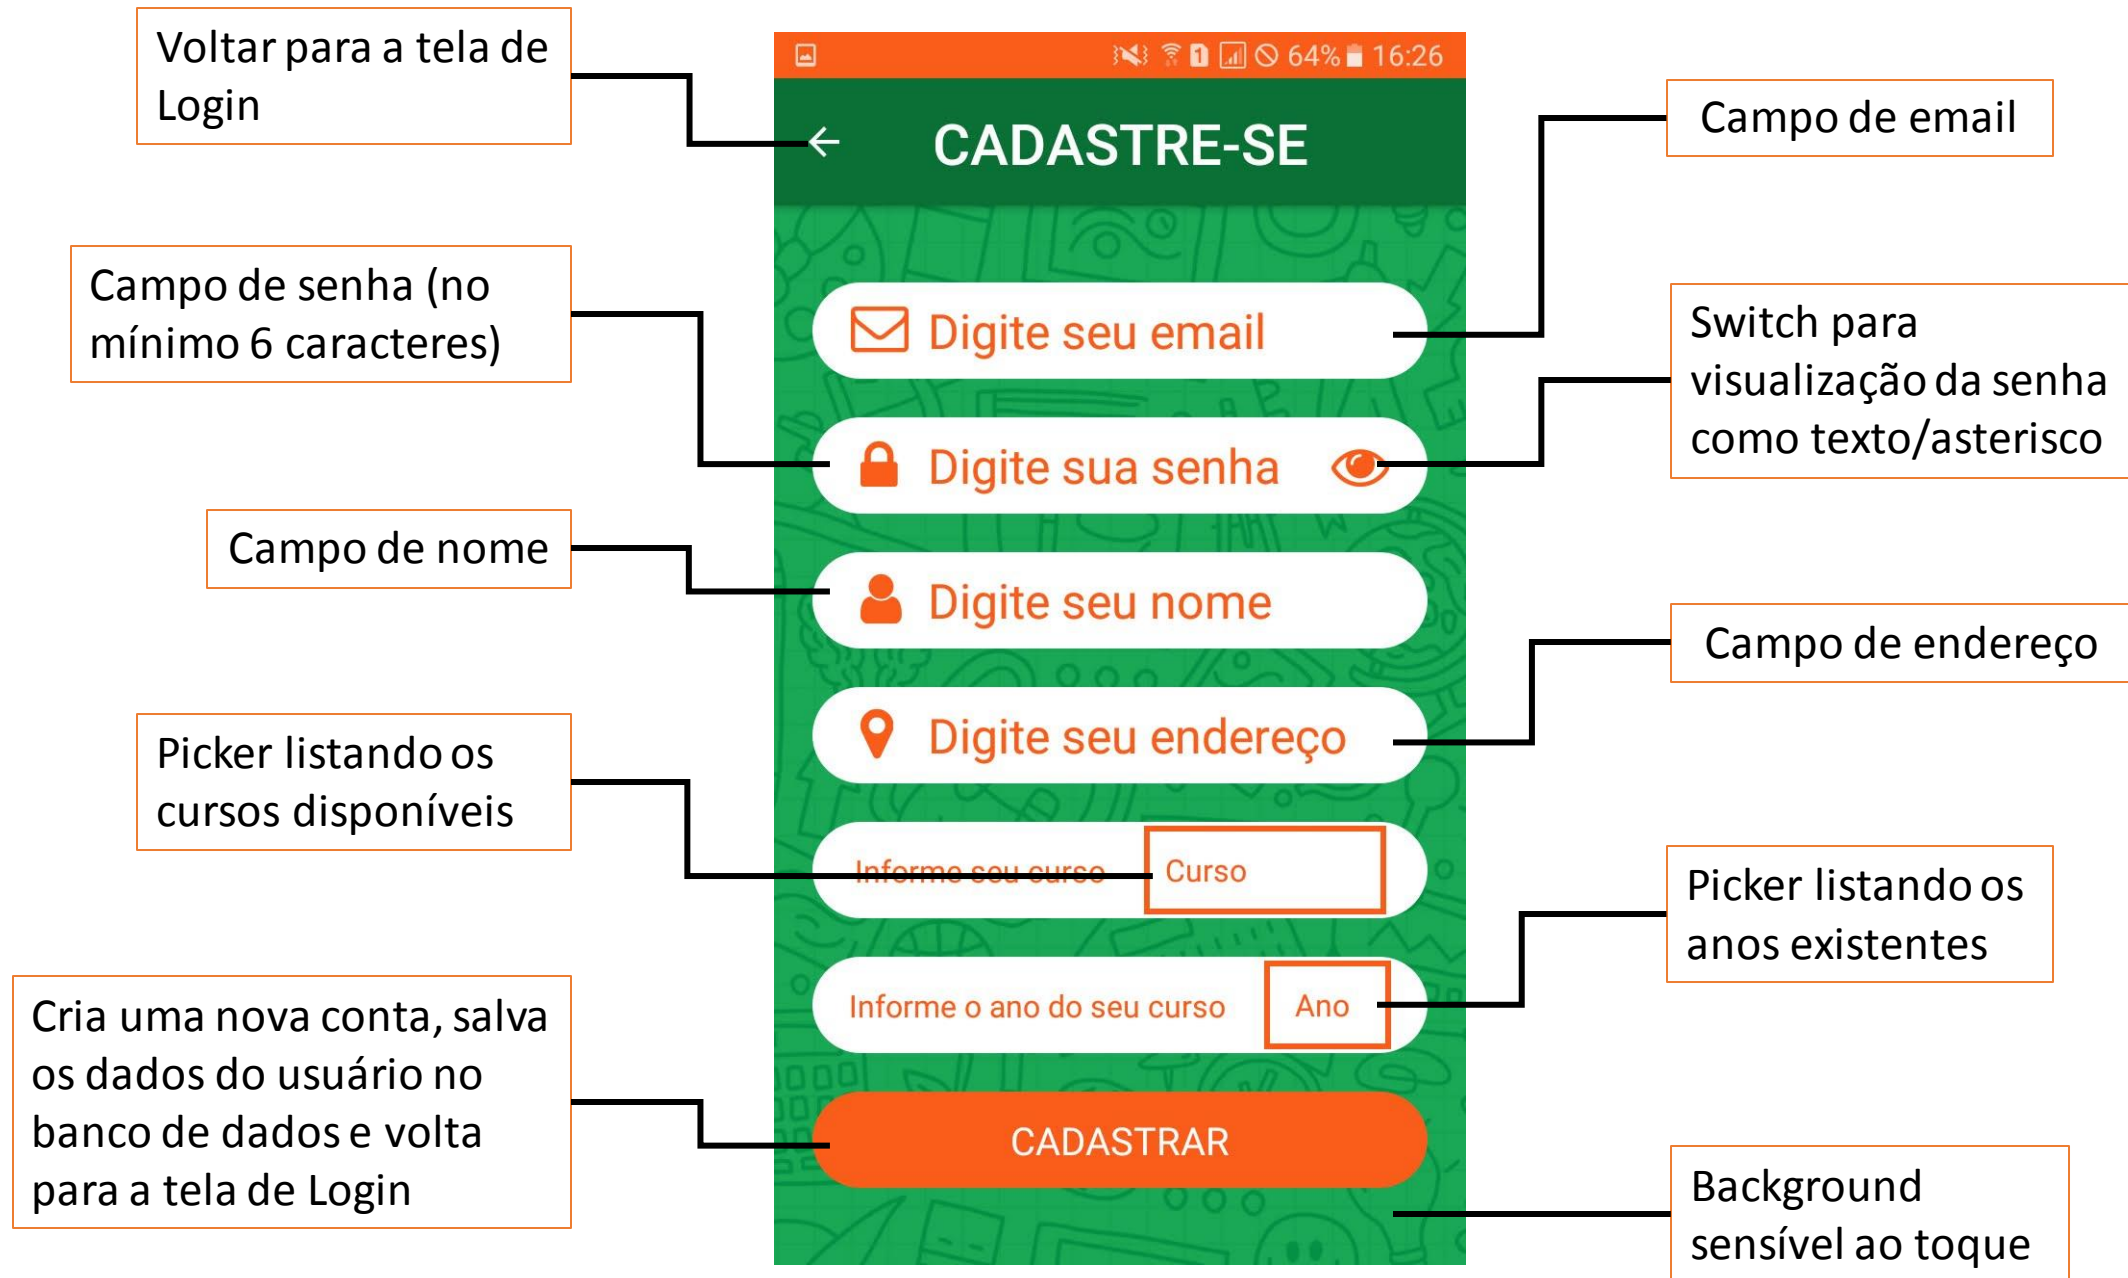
Voltar para a tela de Login

64% 16:26

CADASTRE-SE

Campo de email

Campo de senha (no mínimo 6 caracteres)

Digite seu email

Switch para visualização da senha como texto/asterisco

Digite sua senha

Campo de nome

Digite seu nome

Campo de endereço

Digite seu endereço

Picker listando os cursos disponíveis

Informe seu curso

Curso

Picker listando os anos existentes

Informe o ano do seu curso

Ano

Cria uma nova conta, salva os dados do usuário no banco de dados e volta para a tela de Login

CADASTRAR

Background sensível ao toque